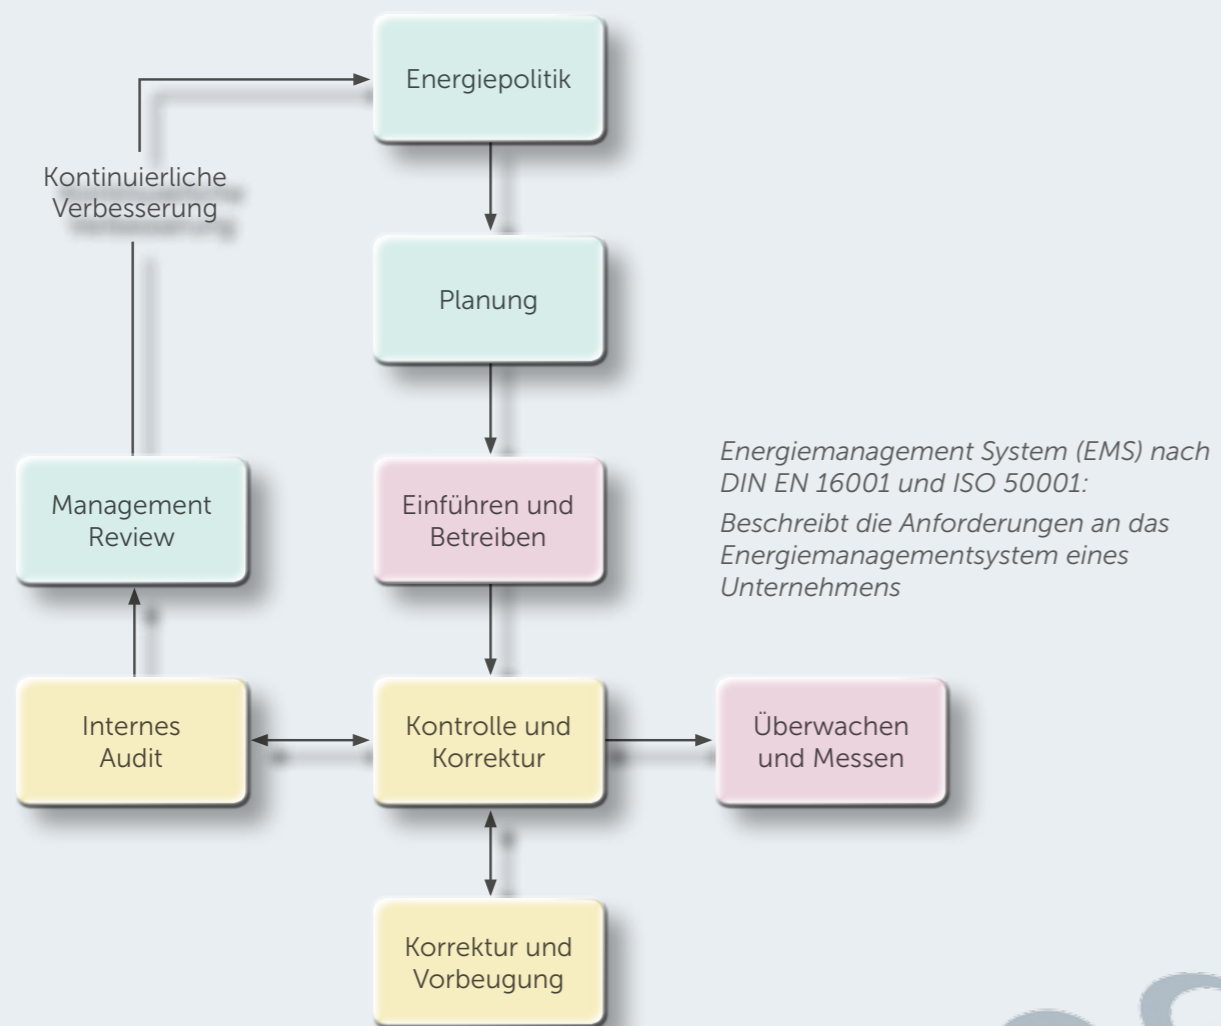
Energiepolitik

Kontinuierliche Verbesserung

Planung

Management Review

Einführen und Betreiben

Energiemanagement System (EMS) nach DIN EN 16001 und ISO 50001:

Beschreibt die Anforderungen an das Energiemanagementsystem eines Unternehmens

Internes Audit

Kontrolle und Korrektur

Überwachen und Messen

Korrektur und Vorbeugung